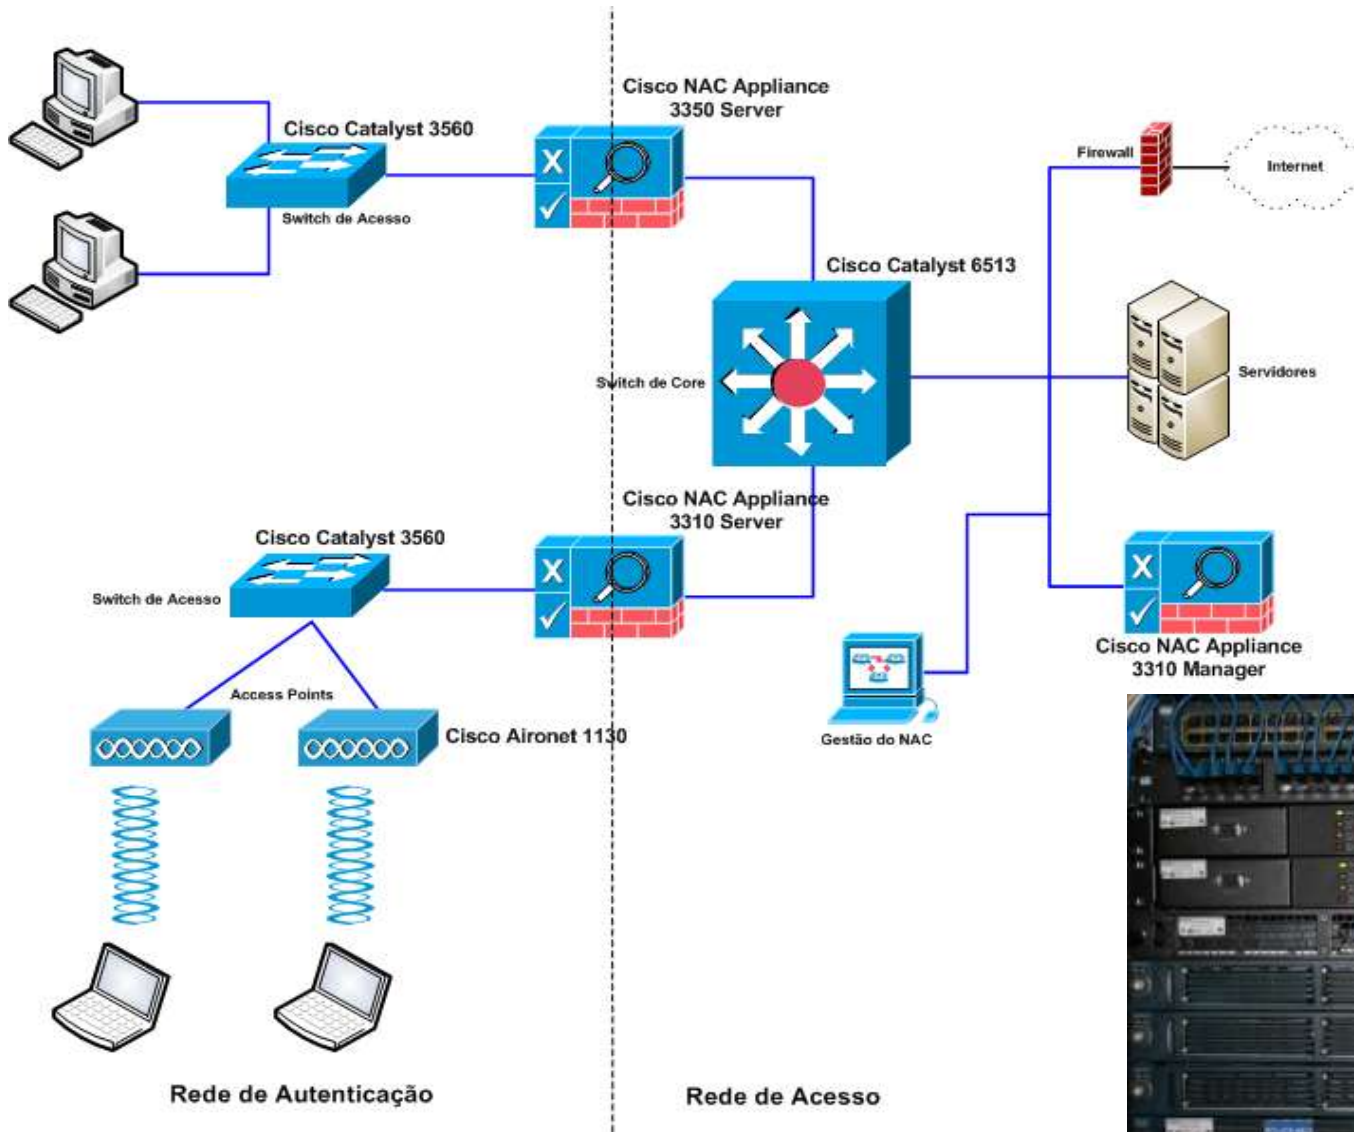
Cisco NAC Appliance 3350 Server

Cisco Catalyst 3560

Switch de Acesso

Firewall

Internet

Cisco Catalyst 6513

Switch de Core

Servidores

Cisco NAC Appliance 3310 Server

Cisco Catalyst 3560

Switch de Acesso

Access Points

Cisco Aironet 1130

Gestão do NAC

Cisco NAC Appliance 3310 Manager

Rede de Autenticação

Rede de Acesso